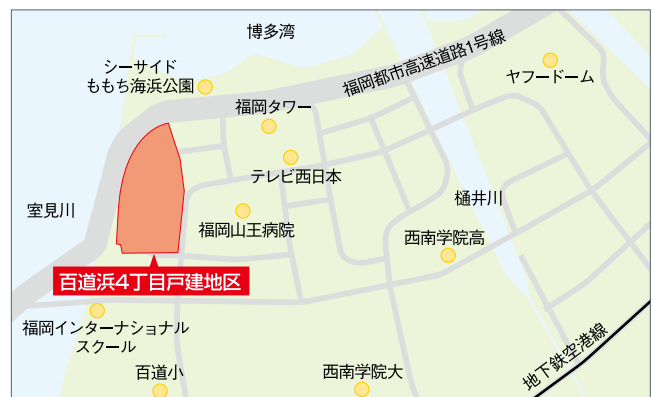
博多湾

シーサイド ももち海浜公園

福岡都市高速道路1号線

ヤフードーム

福岡タワー

テレビ西日本

樋井川

室見川

福岡山王病院

西南学院高

百道浜4丁目戸建地区

福岡インターナショナル スクール

百道小

西南学院大

地下鉄空港線